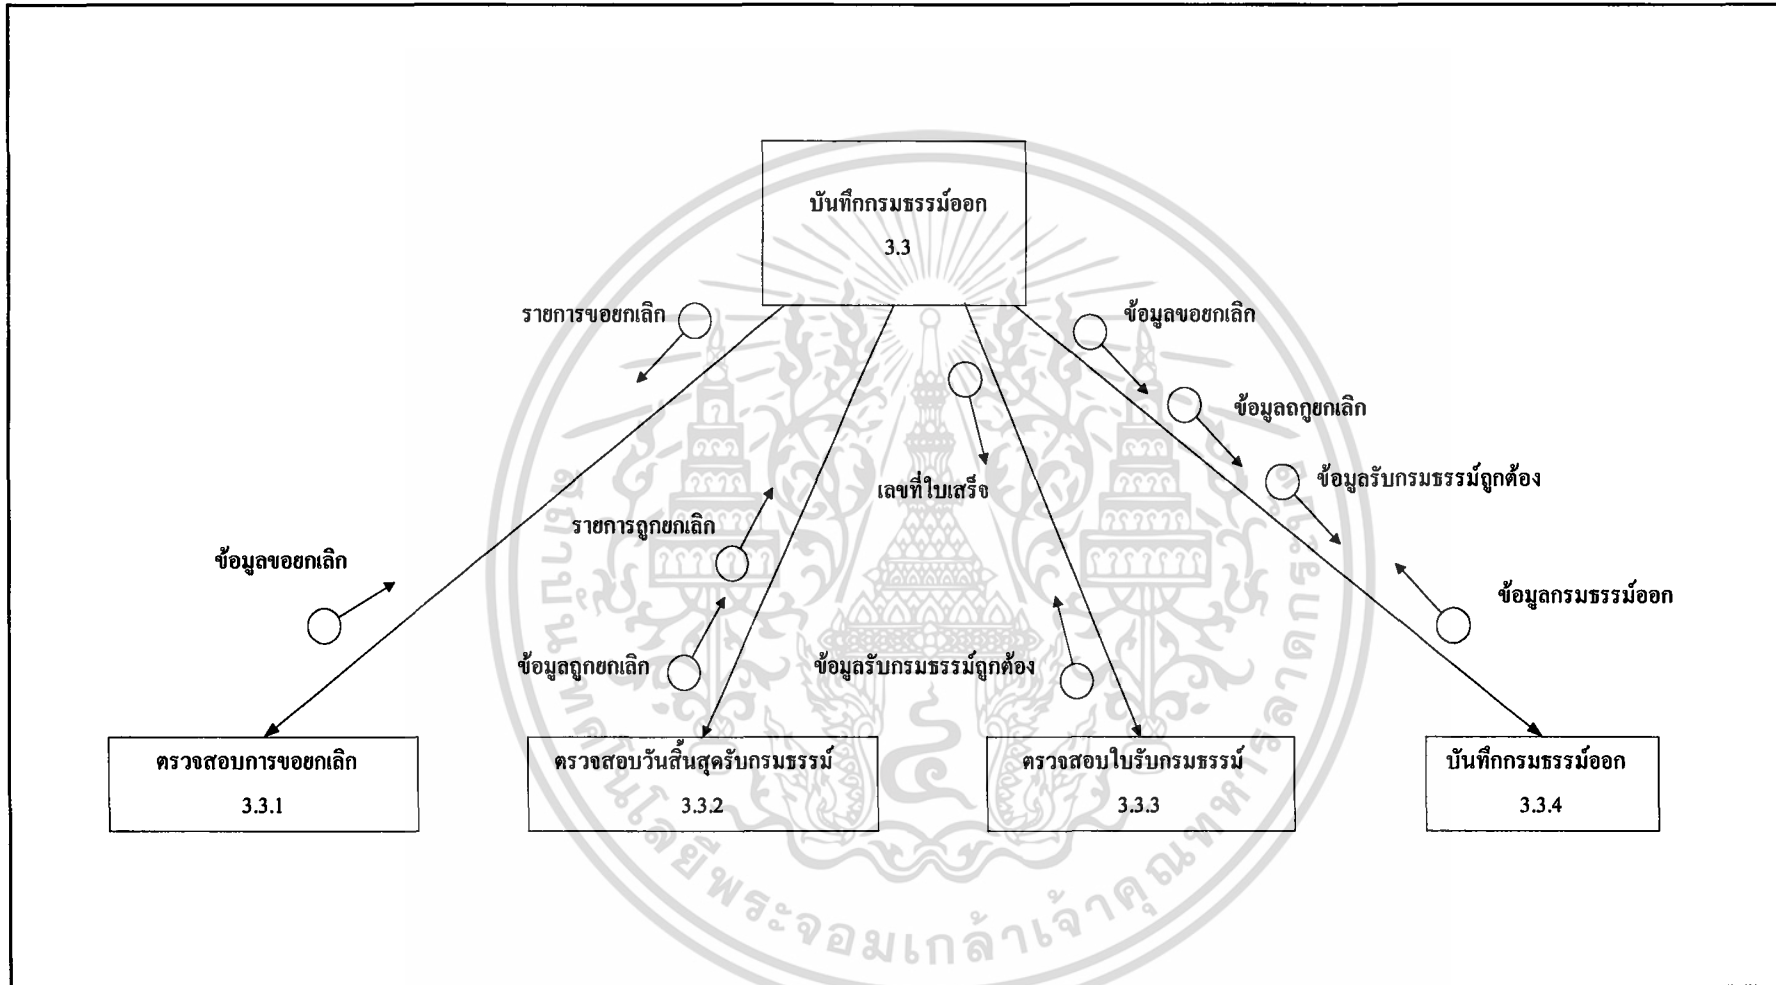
บันทึกกรมธรรม์ออก
3.3

รายการขอยกเลิก

ข้อมูลขอยกเลิก

ข้อมูลถูกยกเลิก

เลขที่ใบเสร็จ

ข้อมูลรับกรมธรรม์ถูกต้อง

รายการถูกยกเลิก

ข้อมูลขอยกเลิก

ข้อมูลกรมธรรม์ออก

ข้อมูลถูกยกเลิก

ข้อมูลรับกรมธรรม์ถูกต้อง

ตรวจสอบการขอยกเลิก
3.3.1

ตรวจสอบวันสิ้นสุดรับกรมธรรม์
3.3.2

ตรวจสอบใบรับกรมธรรม์
3.3.3

บันทึกกรมธรรม์ออก
3.3.4

มหาวิทยาลัยเทคโนโลยีพระจอมเกล้าพระนครเหนือ